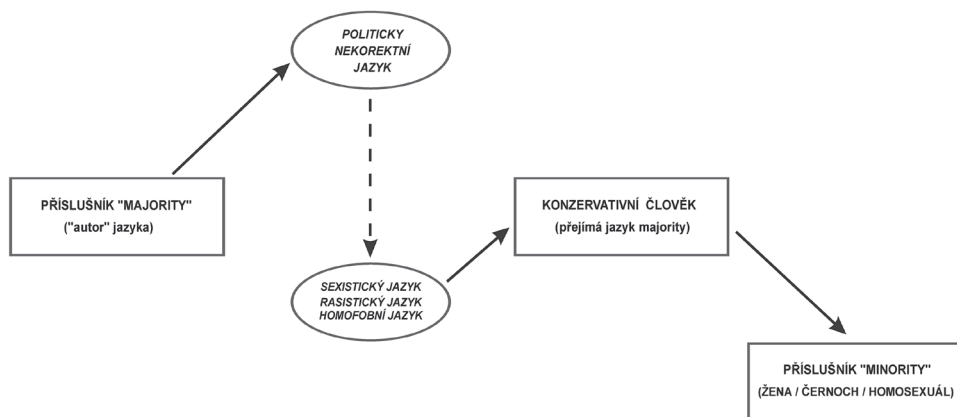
POLITICKY NEKOREKTNÍ JAZYK

PŘÍSLUŠNÍK "MAJORITY"
("autor" jazyka)

SEXISTICKÝ JAZYK
RASISTICKÝ JAZYK
HOMOFOBNÍ JAZYK

KONZERVATIVNÍ ČLOVĚK
(přejímá jazyk majority)

PŘÍSLUŠNÍK "MINORITY"
(ŽENA / ČERNOCH / HOMOSEXUÁL)